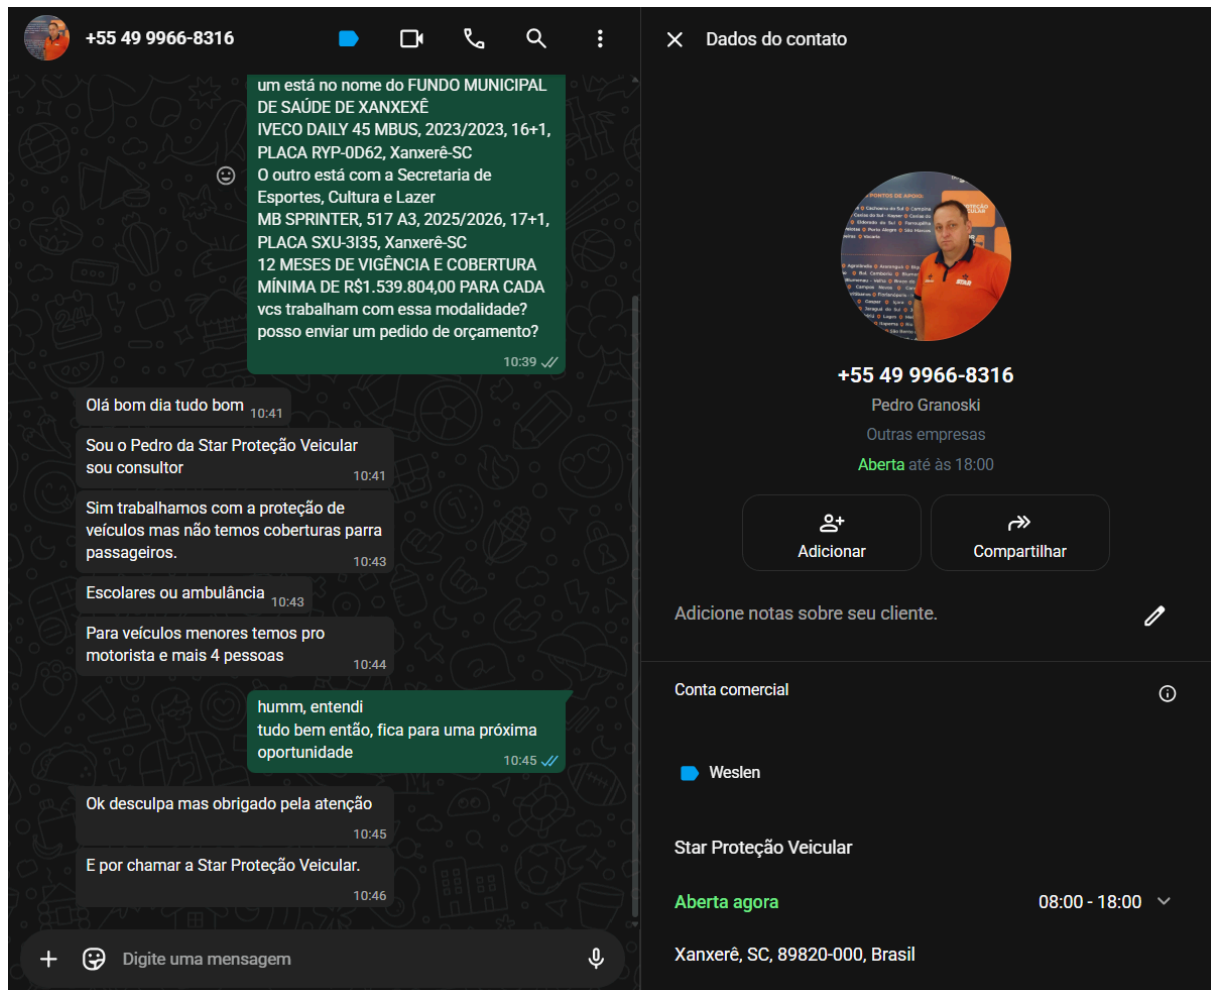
+55 49 9966-8316

um está no nome do FUNDO MUNICIPAL DE SAÚDE DE XANXEXÊ
IVECO DAILY 45 MBUS, 2023/2023, 16+1, PLACA RYP-0D62, Xanxerê-SC
O outro está com a Secretaria de Esportes, Cultura e Lazer
MB SPRINTER, 517 A3, 2025/2026, 17+1, PLACA SXU-3I35, Xanxerê-SC
12 MESES DE VIGÊNCIA E COBERTURA MÍNIMA DE R$1.539.804,00 PARA CADA
vcs trabalham com essa modalidade?
posso enviar um pedido de orçamento?
10:39

Olá bom dia tudo bom 10:41

Sou o Pedro da Star Proteção Veicular sou consultor 10:41

Sim trabalhamos com a proteção de veículos mas não temos coberturas parra passageiros. 10:43

Escolares ou ambulância 10:43

Para veículos menores temos pro motorista e mais 4 pessoas 10:44

humm, entendi
tudo bem então, fica para uma próxima oportunidade
10:45

Ok desculpa mas obrigado pela atenção 10:45

E por chamar a Star Proteção Veicular. 10:46

Digite uma mensagem

Dados do contato

+55 49 9966-8316
Pedro Granoski
Outras empresas
Aberta até às 18:00

Adicionar
Compartilhar

Adicione notas sobre seu cliente.

Conta comercial

Weslen

Star Proteção Veicular

Aberta agora 08:00 - 18:00

Xanxerê, SC, 89820-000, Brasil